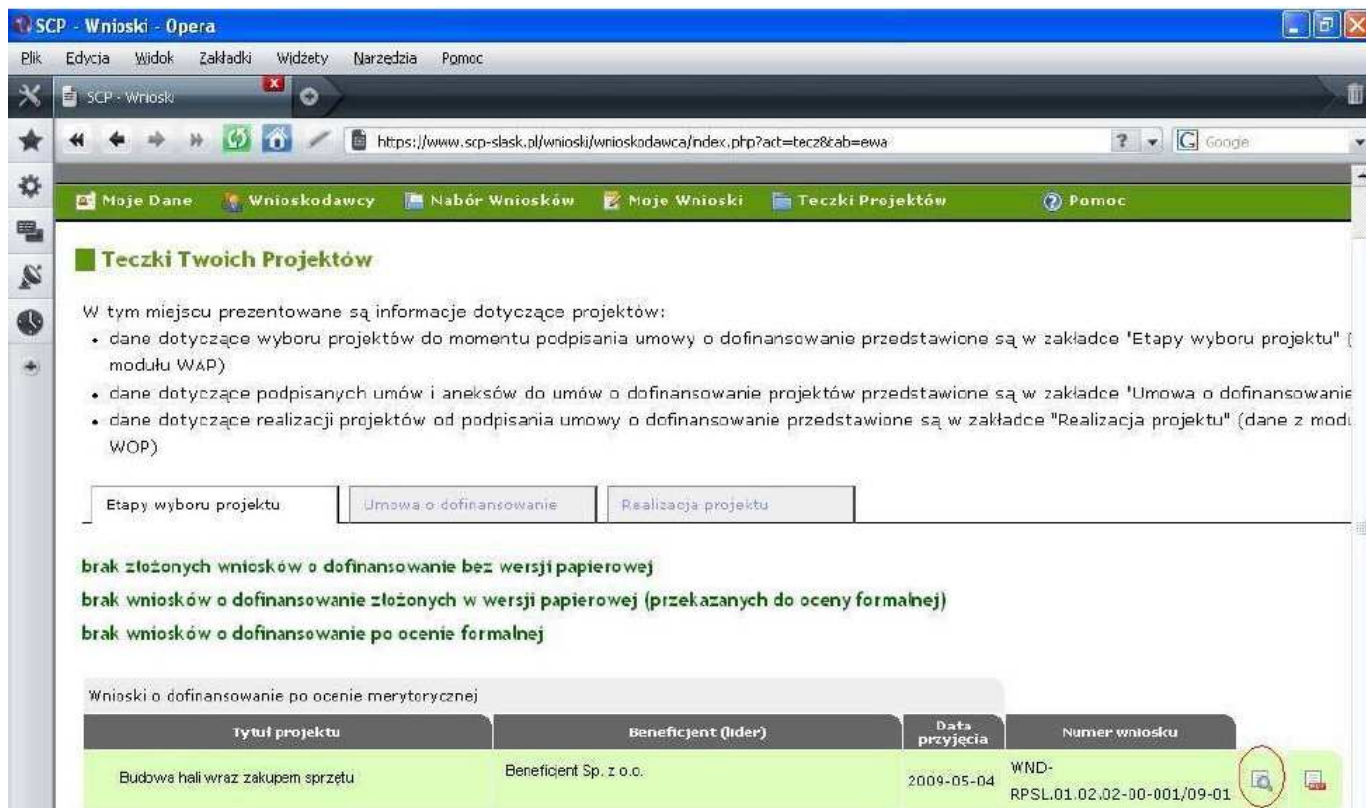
SCP - Wnioski - Opera

Plik Edycja Widok Zakładki Widżety Narzędzia Pomoc

SCP - Wnioski

https://www.scp-slask.pl/wnioski/wnioskodawca/index.php?act=tecz&tab=ewa

Google

Moje Dane Wnioskodawcy Nabór Wniosków Moje Wnioski Teczki Projektów Pomoc

Teczki Twoich Projektów

W tym miejscu prezentowane są informacje dotyczące projektów:
• dane dotyczące wyboru projektów do momentu podpisania umowy o dofinansowanie przedstawione są w zakładce "Etapy wyboru projektu" ( modułu WAP)
• dane dotyczące podpisanych umów i aneksów do umów o dofinansowanie projektów przedstawione są w zakładce 'Umowa o dofinansowanie
• dane dotyczące realizacji projektów od podpisania umowy o dofinansowanie przedstawione są w zakładce "Realizacja projektu" (dane z modu WOP)

Etapy wyboru projektu | Umowa o dofinansowanie | Realizacja projektu

brak złożonych wniosków o dofinansowanie bez wersji papierowej

brak wniosków o dofinansowanie złożonych w wersji papierowej (przekazanych do oceny formalnej)

brak wniosków o dofinansowanie po ocenie formalnej

Wnioski o dofinansowanie po ocenie merytorycznej

| Tytuł projektu | Beneficjent (lider) | Data przyjęcia | Numer wniosku |
|---|---|---|---|
| Budowa hali wraz zakupem sprzętu | Beneficjent Sp. z o.o. | 2009-05-04 | WND-RPSL.01.02.02-00-001/09-01 |